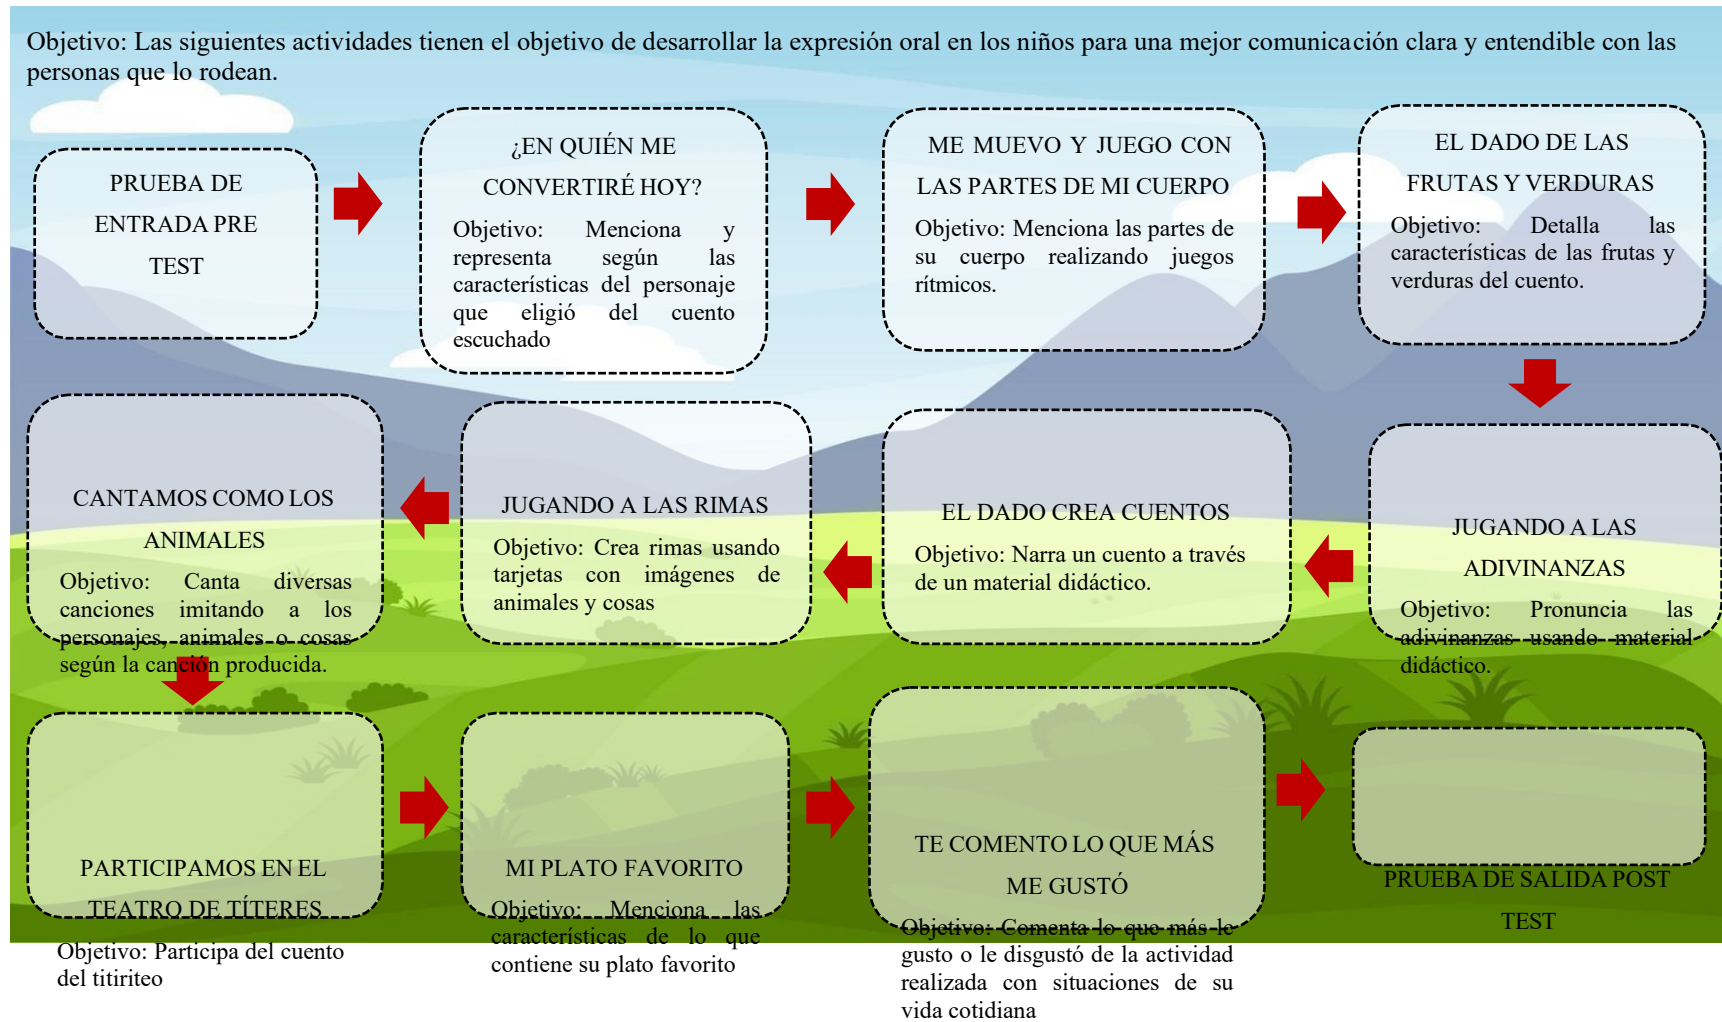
Objetivo: Las siguientes actividades tienen el objetivo de desarrollar la expresión oral en los niños para una mejor comunicación clara y entendible con las personas que lo rodean.

PRUEBA DE ENTRADA PRE TEST

¿EN QUIÉN ME CONVERTIRÉ HOY?
Objetivo: Menciona y representa según las características del personaje que eligió del cuento escuchado

ME MUEVO Y JUEGO CON LAS PARTES DE MI CUERPO
Objetivo: Menciona las partes de su cuerpo realizando juegos rítmicos.

EL DADO DE LAS FRUTAS Y VERDURAS
Objetivo: Detalla las características de las frutas y verduras del cuento.

JUGANDO A LAS ADIVINANZAS
Objetivo: Pronuncia las adivinanzas usando material didáctico.

EL DADO CREA CUENTOS
Objetivo: Narra un cuento a través de un material didáctico.

JUGANDO A LAS RIMAS
Objetivo: Crea rimas usando tarjetas con imágenes de animales y cosas

CANTAMOS COMO LOS ANIMALES
Objetivo: Canta diversas canciones imitando a los personajes, animales o cosas según la canción producida.

PARTICIPAMOS EN EL TEATRO DE TÍTERES
Objetivo: Participa del cuento del titiriteo

MI PLATO FAVORITO
Objetivo: Menciona las características de lo que contiene su plato favorito

TE COMENTO LO QUE MÁS ME GUSTÓ
Objetivo: Comenta lo que más le gusto o le disgustó de la actividad realizada con situaciones de su vida cotidiana

PRUEBA DE SALIDA POST TEST